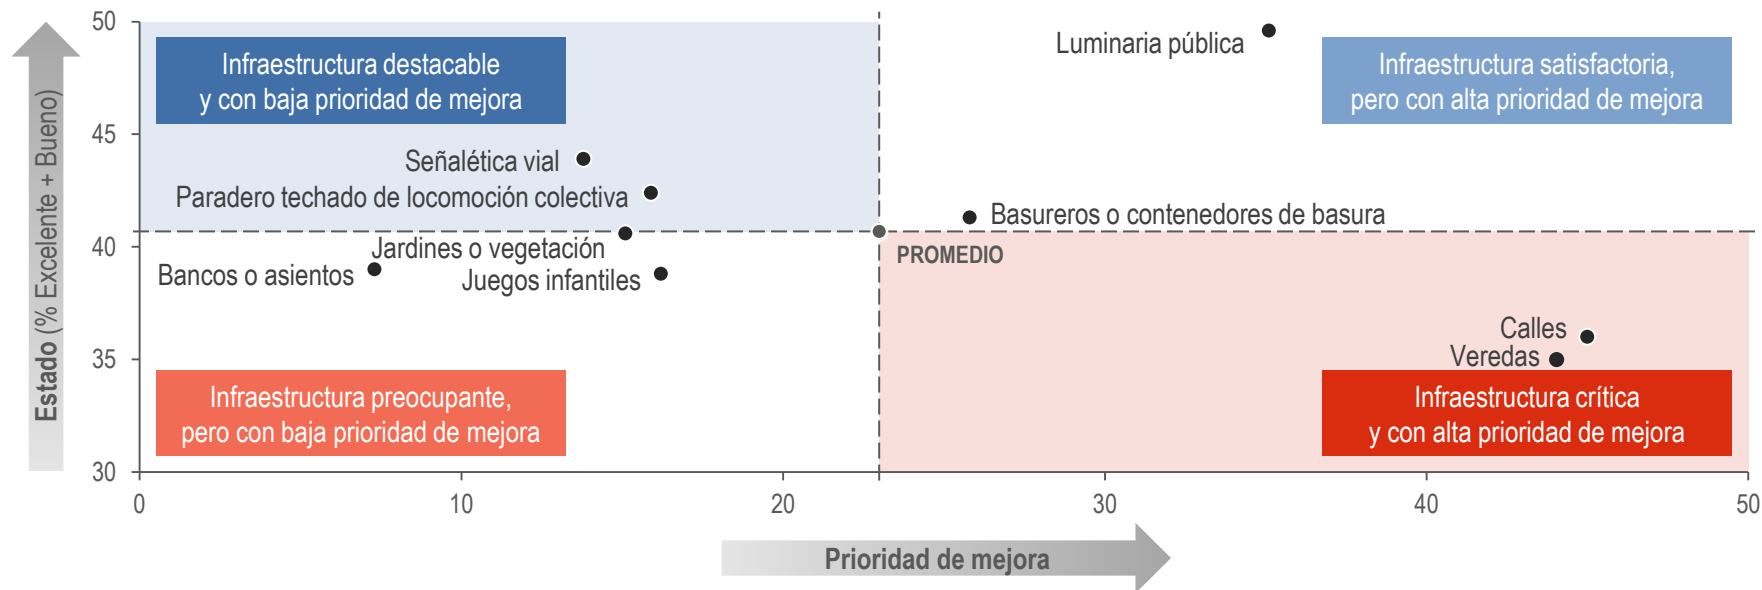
Estado (% Excelente + Bueno)

50
45
40
35
30

Infraestructura destacable y con baja prioridad de mejora

Luminaria pública

Infraestructura satisfactoria, pero con alta prioridad de mejora

Señalética vial
Paradero techado de locomoción colectiva
Basureros o contenedores de basura
Jardines o vegetación
PROMEDIO
Bancos o asientos
Juegos infantiles

Calles
Veredas

Infraestructura preocupante, pero con baja prioridad de mejora

Infraestructura crítica y con alta prioridad de mejora

0
10
20
30
40
50

Prioridad de mejora